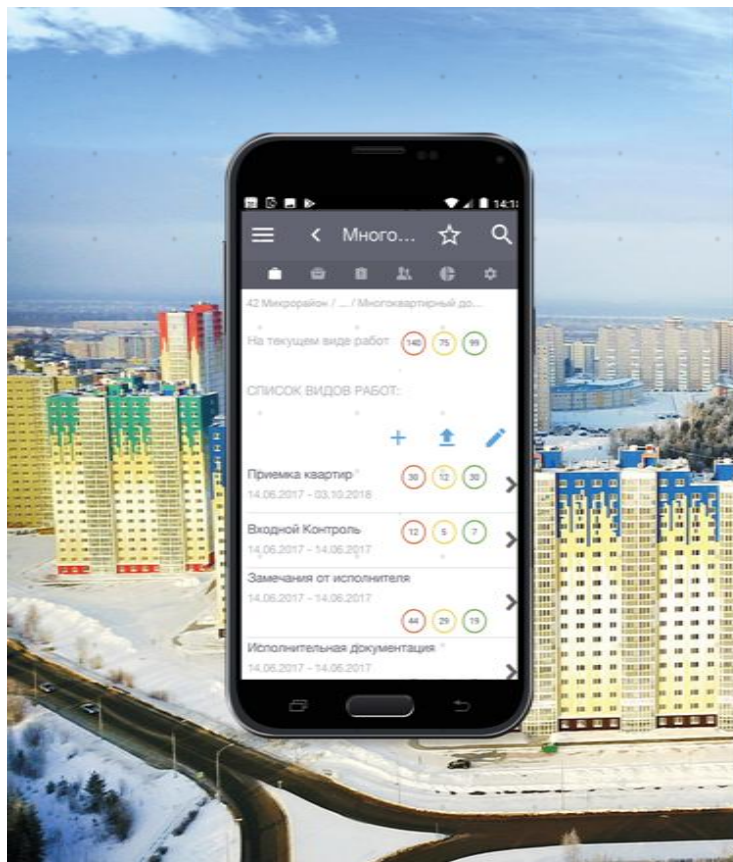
14:1

Много...

42 Микрорайон / ... / Многоквартирный до...

На текущем виде работ 140 75 99

СПИСОК ВИДОВ РАБОТ:

Приемка квартир
14.06.2017 - 03.10.2018
30 12 30

Входной Контроль
14.06.2017 - 14.06.2017
12 5 7

Замечания от исполнителя
14.06.2017 - 14.06.2017
44 29 19

Исполнительная документация
14.06.2017 - 14.06.2017